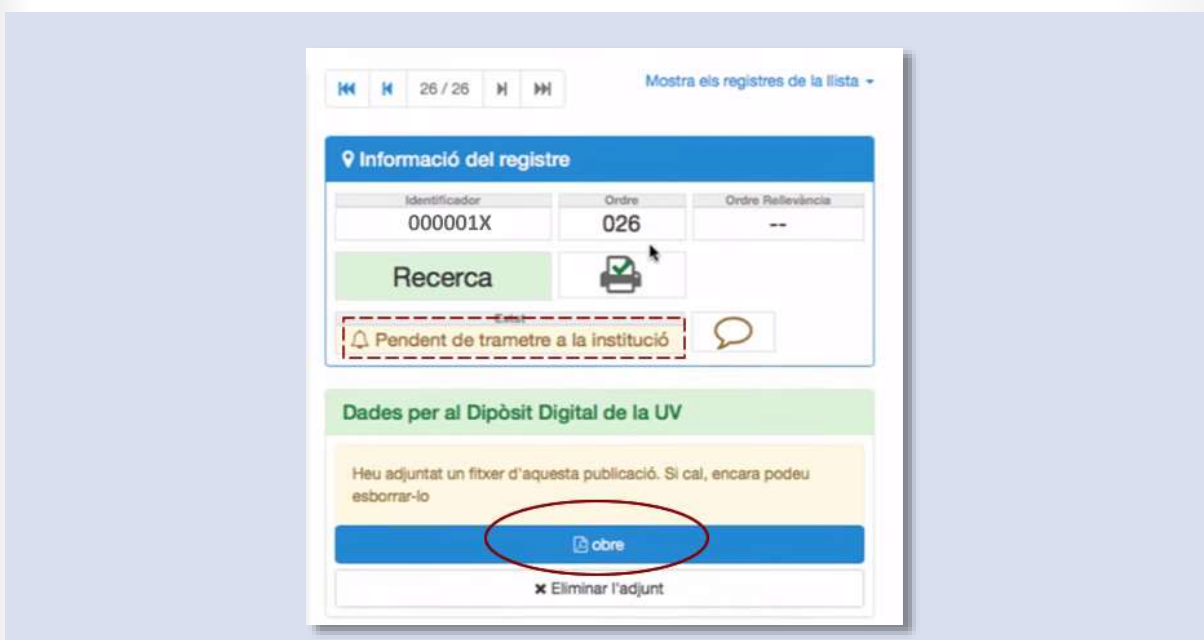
26 / 26

Mostra els registres de la llista

Informació del registre

| Identificador | Ordre | Ordre Rellevància |
|---|---|---|
| 000001X | 026 | -- |

Recerca

Estat

Pendent de trametre a la institució

Dades per al Dipòsit Digital de la UV

Heu adjuntat un fitxer d'aquesta publicació. Si cal, encara podeu esborrar-lo

obre

Eliminar l'adjunt